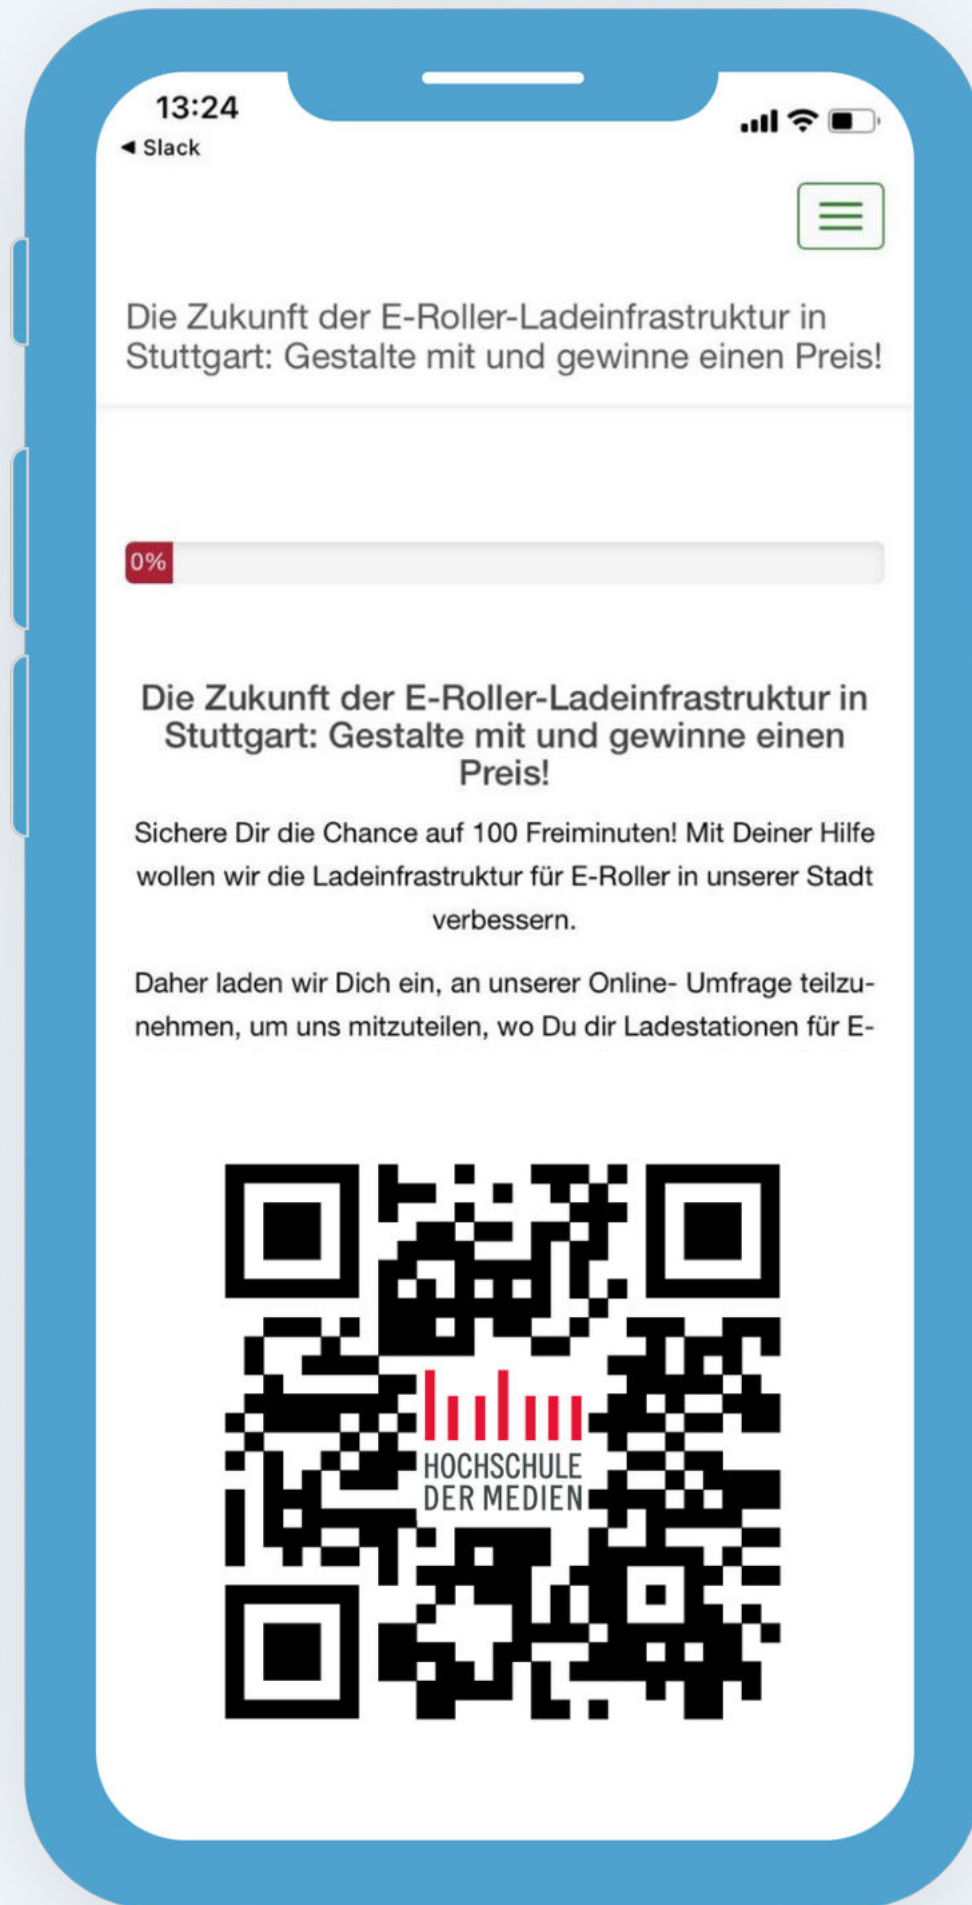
13:24
◀ Slack

Die Zukunft der E-Roller-Ladeinfrastruktur in Stuttgart: Gestalte mit und gewinne einen Preis!

0%

Die Zukunft der E-Roller-Ladeinfrastruktur in Stuttgart: Gestalte mit und gewinne einen Preis!

Sichere Dir die Chance auf 100 Freiminuten! Mit Deiner Hilfe wollen wir die Ladeinfrastruktur für E-Roller in unserer Stadt verbessern.

Daher laden wir Dich ein, an unserer Online- Umfrage teilzunehmen, um uns mitzuteilen, wo Du dir Ladestationen für E-

HOCHSCHULE DER MEDIEN